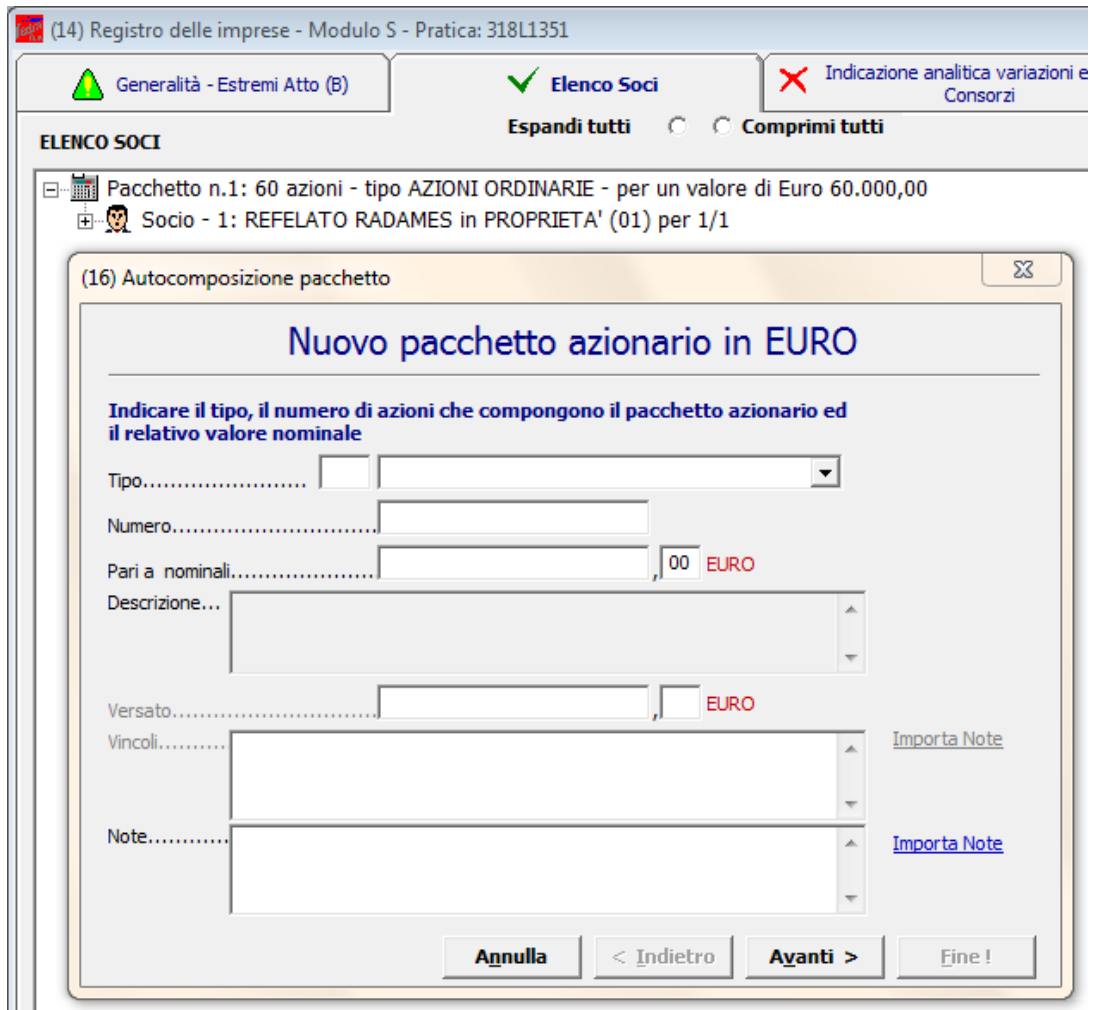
(14) Registro delle imprese - Modulo S - Pratica: 318L1351

Generalità - Estremi Atto (B)

Elenco Soci

Indicazione analitica variazioni e Consorzi

ELENCO SOCI

Espandi tutti

Comprimi tutti

Pacchetto n.1: 60 azioni - tipo AZIONI ORDINARIE - per un valore di Euro 60.000,00

Socio - 1: REFELATO RADAMES in PROPRIETA' (01) per 1/1

(16) Autocomposizione pacchetto

Nuovo pacchetto azionario in EURO

Indicare il tipo, il numero di azioni che compongono il pacchetto azionario ed il relativo valore nominale

Tipo........................

Numero..............................

Pari a nominali..................... , 00 EURO

Descrizione...

Versato.............................. , EURO

Vincoli.........

Importa Note

Note..........

Importa Note

Annulla

< Indietro

Avanti >

Fine !